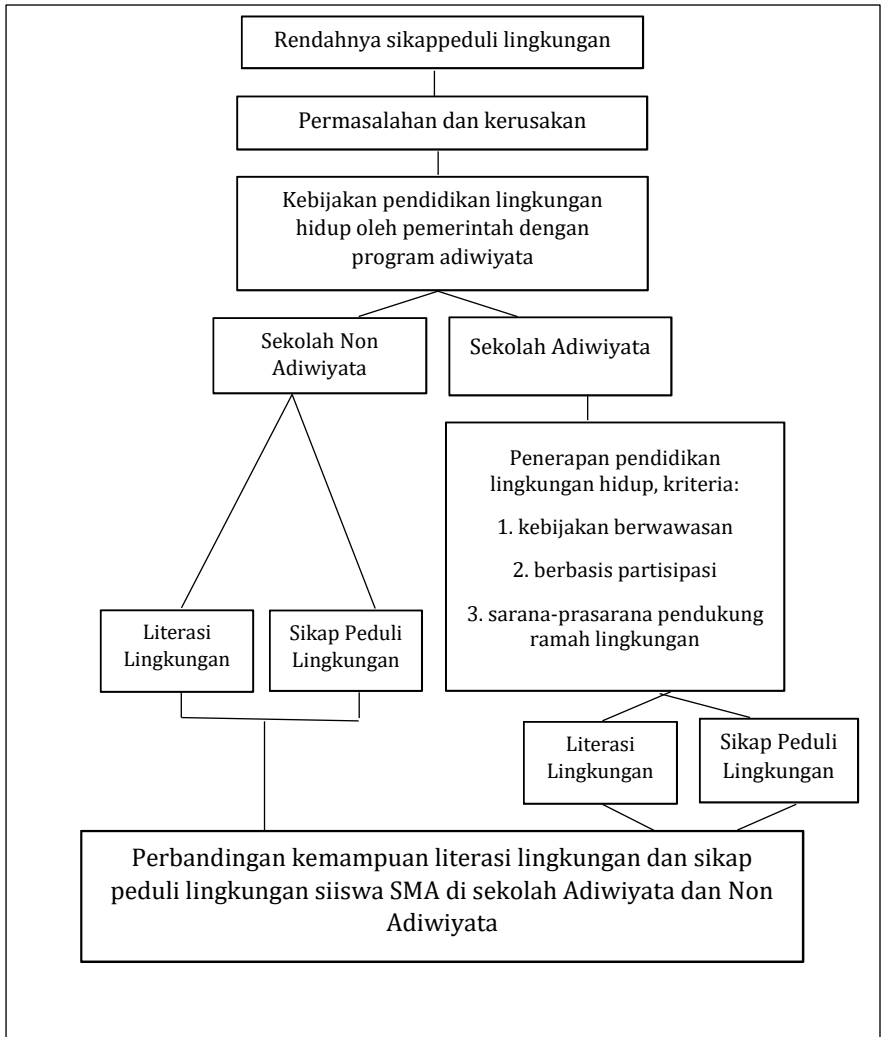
Rendahnya sikappeduli lingkungan

Permasalahan dan kerusakan

Kebijakan pendidikan lingkungan hidup oleh pemerintah dengan program adiwiyata

Sekolah Non Adiwiyata

Sekolah Adiwiyata

Penerapan pendidikan lingkungan hidup, kriteria:

1. kebijakan berwawasan

2. berbasis partisipasi

3. sarana-prasarana pendukung ramah lingkungan

Literasi Lingkungan

Sikap Peduli Lingkungan

Literasi Lingkungan

Sikap Peduli Lingkungan

Perbandingan kemampuan literasi lingkungan dan sikap peduli lingkungan siiswa SMA di sekolah Adiwiyata dan Non Adiwiyata